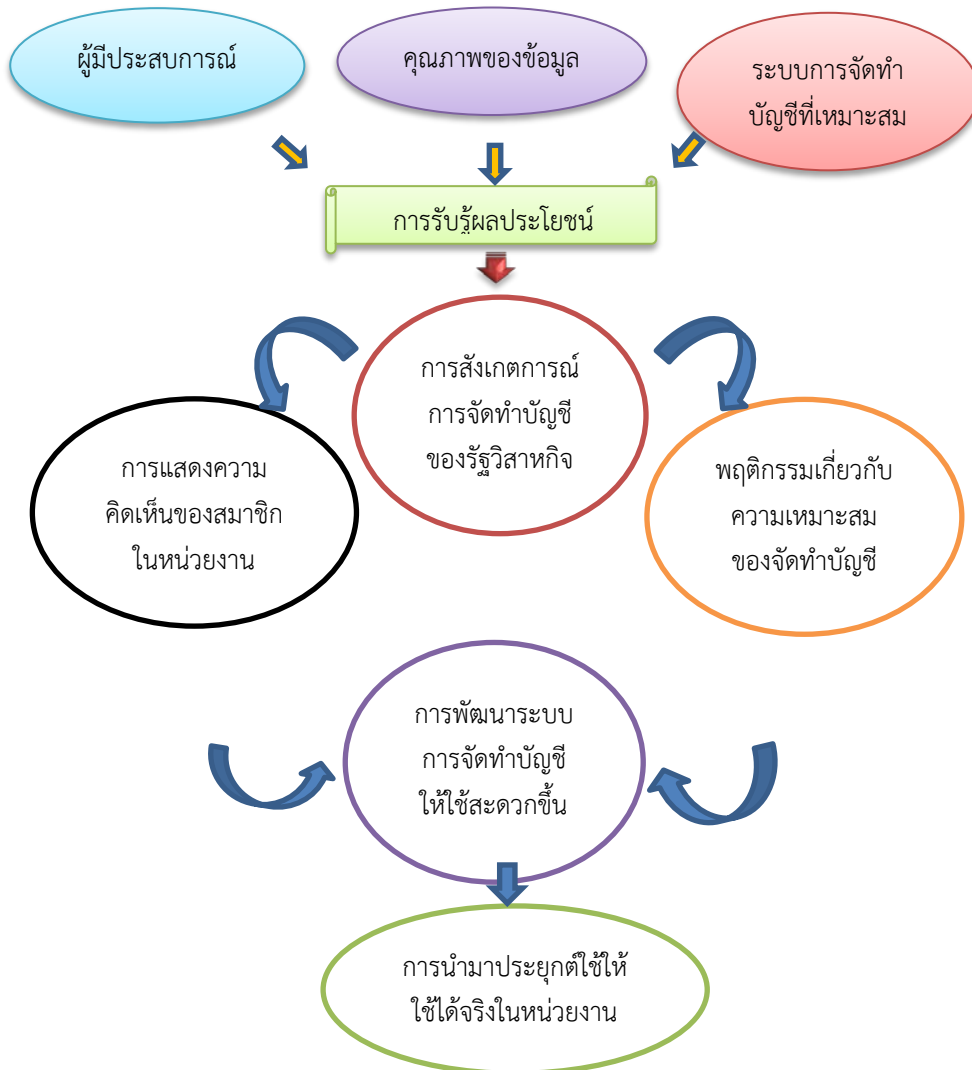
ผู้มีประสบการณ์

คุณภาพของข้อมูล

ระบบการจัดทำ
บัญชีที่เหมาะสม

การรับรู้ผลประโยชน์

การสังเกตการณ์
การจัดทำบัญชี
ของรัฐวิสาหกิจ

การแสดงความ
คิดเห็นของสมาชิก
ในหน่วยงาน

พฤติกรรมเกี่ยวกับ
ความเหมาะสม
ของจัดทำบัญชี

การพัฒนาระบบ
การจัดทำบัญชี
ให้ใช้สะดวกขึ้น

การนำมาประยุกต์ใช้ให้
ใช้ได้จริงในหน่วยงาน